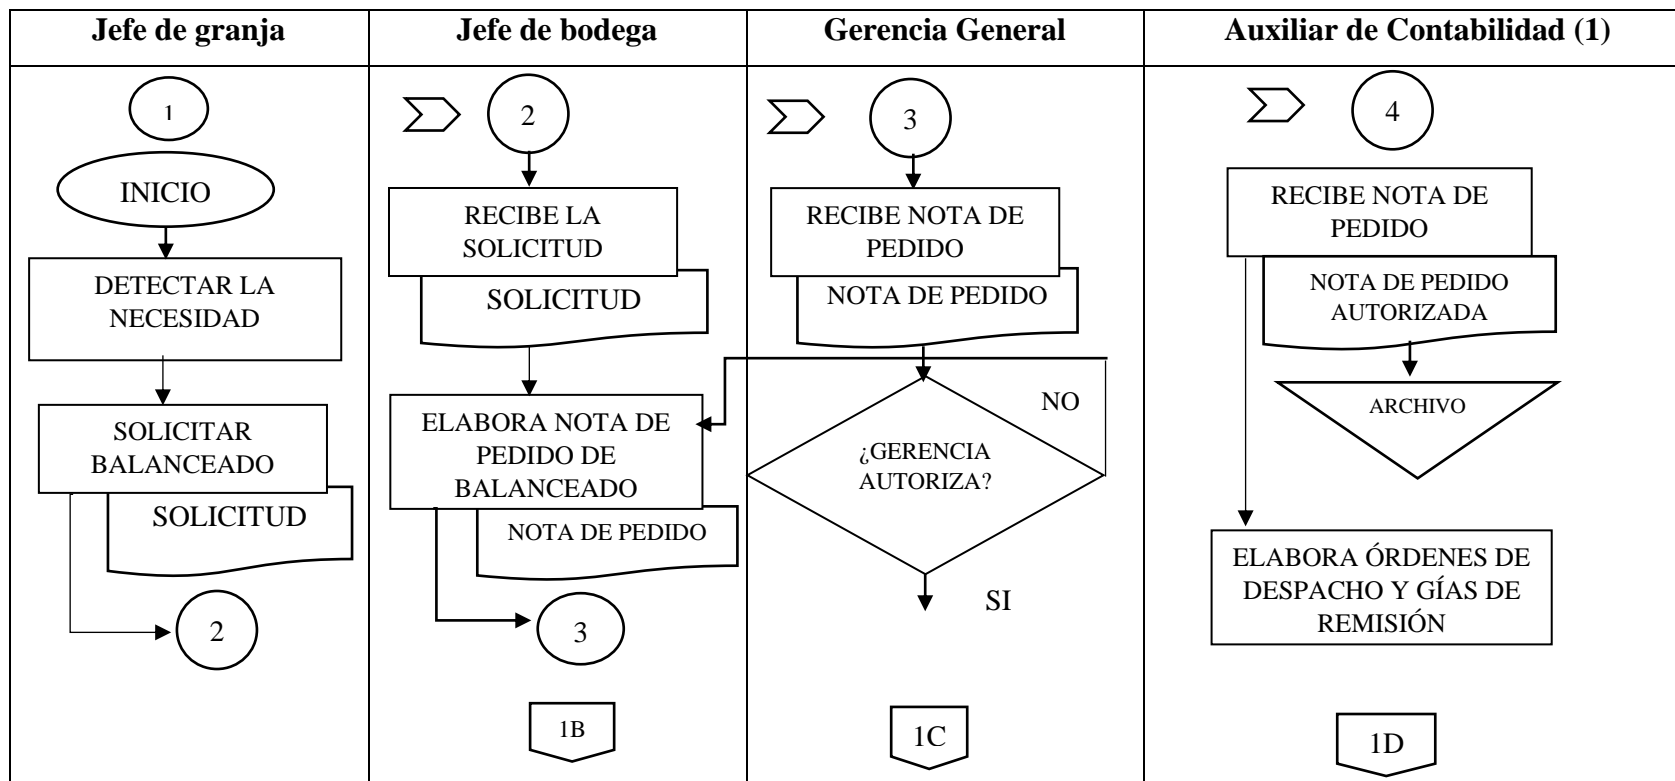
| Jefe de granja | Jefe de bodega | Gerencia General | Auxiliar de Contabilidad (1) |
|---|---|---|---|
| 1 INICIO DETECTAR LA NECESIDAD SOLICITAR BALANCEADO SOLICITUD 2 | 2 RECIBE LA SOLICITUD SOLICITUD ELABORA NOTA DE PEDIDO DE BALANCEADO NOTA DE PEDIDO 3 1B | 3 RECIBE NOTA DE PEDIDO NOTA DE PEDIDO NO ¿GERENCIA AUTORIZA? SI 1C | 4 RECIBE NOTA DE PEDIDO NOTA DE PEDIDO AUTORIZADA ARCHIVO ELABORA ÓRDENES DE DESPACHO Y GÍAS DE REMISIÓN 1D |